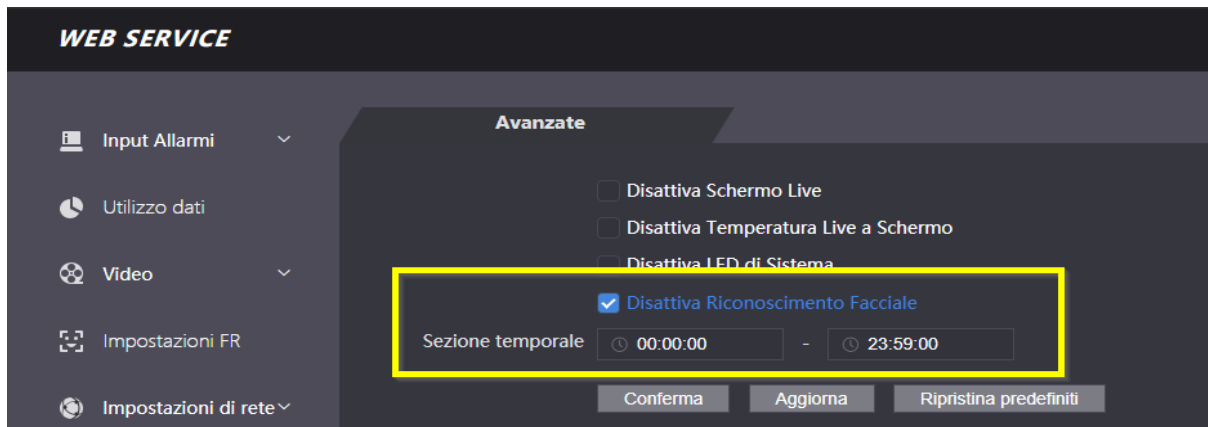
WEB SERVICE

Input Allarmi

Utilizzo dati

Video

Impostazioni FR

Impostazioni di rete

Avanzate

Disattiva Schermo Live

Disattiva Temperatura Live a Schermo

Disattiva LED di Sistema

Disattiva Riconoscimento Facciale

Sezione temporale 00:00:00 - 23:59:00

Conferma Aggiorna Ripristina predefiniti